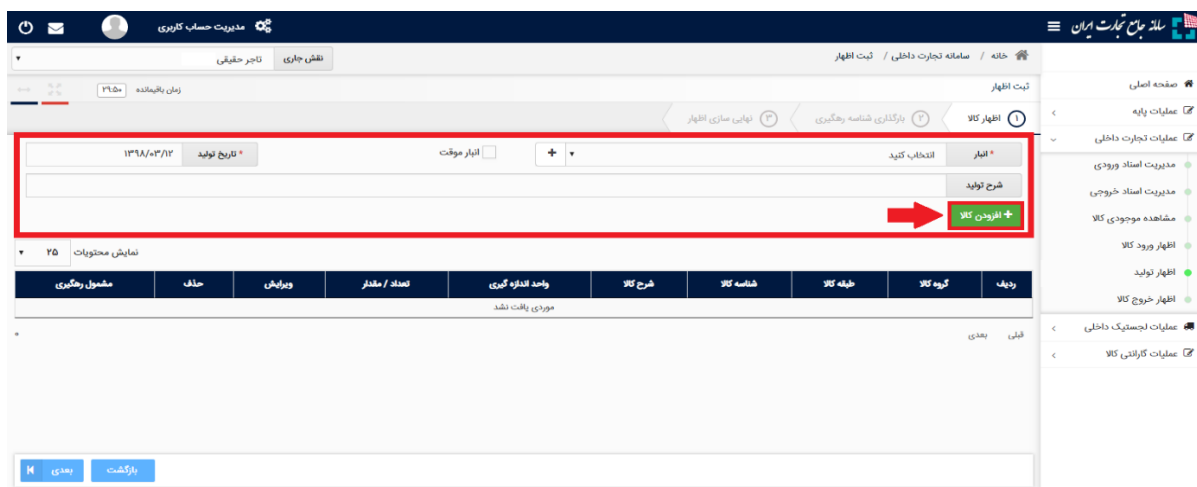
سامانه جامع تجارت ایران

مدیریت حساب کاربری

خانه / سامانه تجارت داخلی / ثبت اظهار

نقش جاری | تاجر حقیقی

ثبت اظهار

زمان باقیمانده ۲۹:۵۰

۱ اظهار کالا
۲ بارگذاری شناسه رهگیری
۳ نهایی سازی اظهار

* انبار | انتخاب کنید
انبار موقت
* تاریخ تولید | ۱۳۹۸/۰۳/۱۲

شرح تولید

+ افزودن کالا

نمایش محتویات ۲۵

| ردیف | گروه کالا | طبقه کالا | شناسه کالا | شرح کالا | واحد اندازه گیری | تعداد / مقدار | ویرایش | حذف | مشمول رهگیری |
|---|---|---|---|---|---|---|---|---|---|
| موردی یافت نشد | | | | | | | | | |

قبلی بعدی

۰

بازگشت
بعدی

صفحه اصلی
عملیات پایه
عملیات تجارت داخلی
مدیریت اسناد ورودی
مدیریت اسناد خروجی
مشاهده موجودی کالا
اظهار ورود کالا
اظهار تولید
اظهار خروج کالا
عملیات لجستیک داخلی
عملیات گارانتی کالا